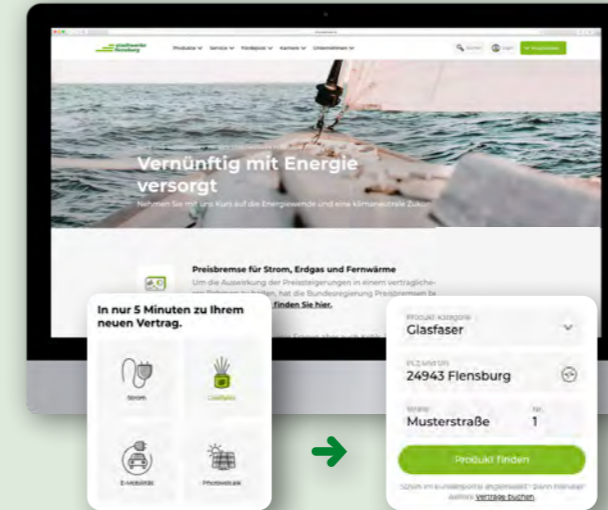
stadtwerke flensburg

Produkte Service Förderung Karriere Unternehmen

Vernünftig mit Energie versorgt

Nehmen Sie mit uns Kurs auf die Energiewende und eine klimaneutrale Zukunft.

Preisbremse für Strom, Erdgas und Fernwärme

Um die Auswirkung der Preissteigerungen in einem vertraglichen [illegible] hat die Bundesregierung Preisbremsen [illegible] finden Sie hier.

In nur 5 Minuten zu Ihrem neuen Vertrag.

Strom

Gasflasche

E-Mobilität

Photovoltaik

Produkt Kategorie
Glasfaser

PLZ/Wohnort
24943 Flensburg

Straße
Musterstraße

Nr.
1

Produkt finden

Schon im Kundenportal angemeldet? Dann hier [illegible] Vertrage buchen.